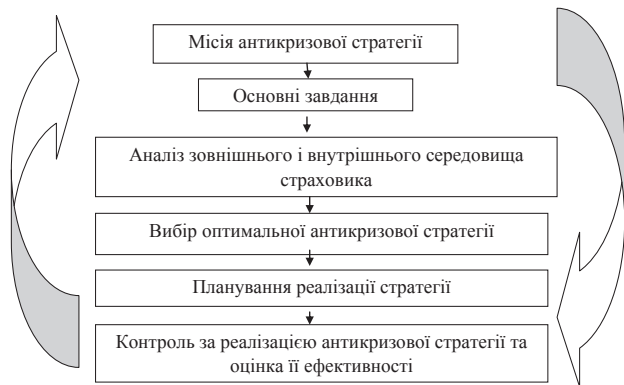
Місія антикризової стратегії

Основні завдання

Аналіз зовнішнього і внутрішнього середовища страховика

Вибір оптимальної антикризової стратегії

Планування реалізації стратегії

Контроль за реалізацією антикризової стратегії та оцінка її ефективності